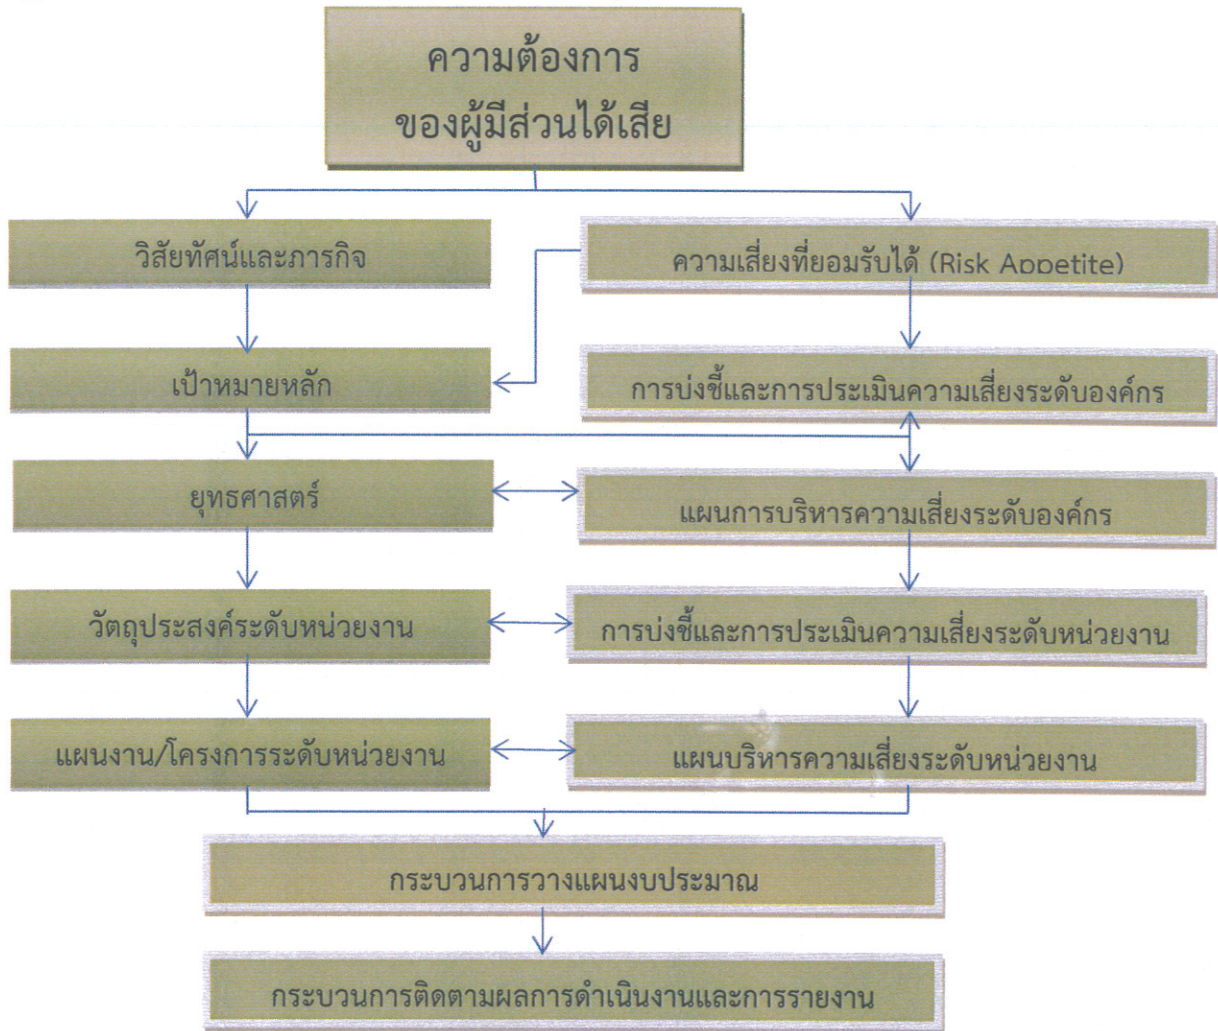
ความต้องการ
ของผู้มีส่วนได้เสีย

วิสัยทัศน์และภารกิจ

ความเสี่ยงที่ยอมรับได้ (Risk Appetite)

เป้าหมายหลัก

การบ่งชี้และการประเมินความเสี่ยงระดับองค์กร

ยุทธศาสตร์

แผนการบริหารความเสี่ยงระดับองค์กร

วัตถุประสงค์ระดับหน่วยงาน

การบ่งชี้และการประเมินความเสี่ยงระดับหน่วยงาน

แผนงาน/โครงการระดับหน่วยงาน

แผนบริหารความเสี่ยงระดับหน่วยงาน

กระบวนการวางแผนงบประมาณ

กระบวนการติดตามผลการดำเนินงานและการรายงาน